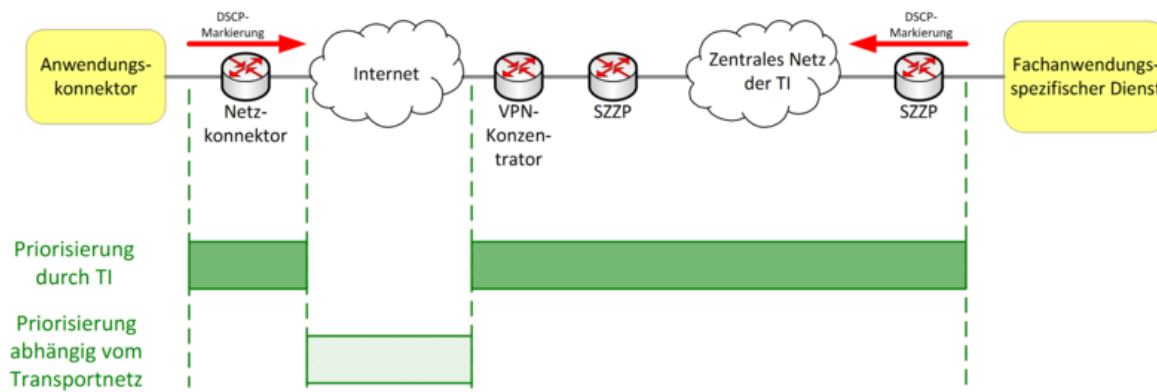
DSCP-Markierung

Anwendungskonnektor

Netzkonnektor

Internet

VPN-Konzentrator

SZZP

Zentrales Netz der TI

DSCP-Markierung

SZZP

Fachanwendungsspezifischer Dienst

Priorisierung durch TI

Priorisierung abhängig vom Transportnetz